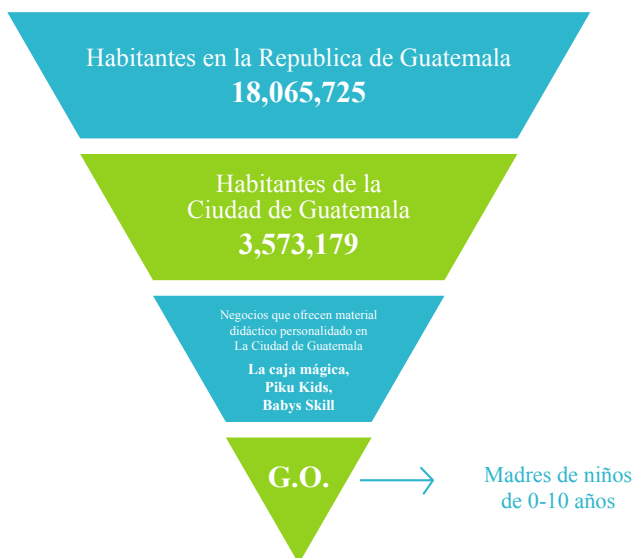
Habitantes en la Republica de Guatemala
18,065,725

Habitantes de la Ciudad de Guatemala
3,573,179

Negocios que ofrecen material didáctico personalidado en La Ciudad de Guatemala
La caja mágica, Piku Kids, Babys Skill

G.O.

Madres de niños de 0-10 años